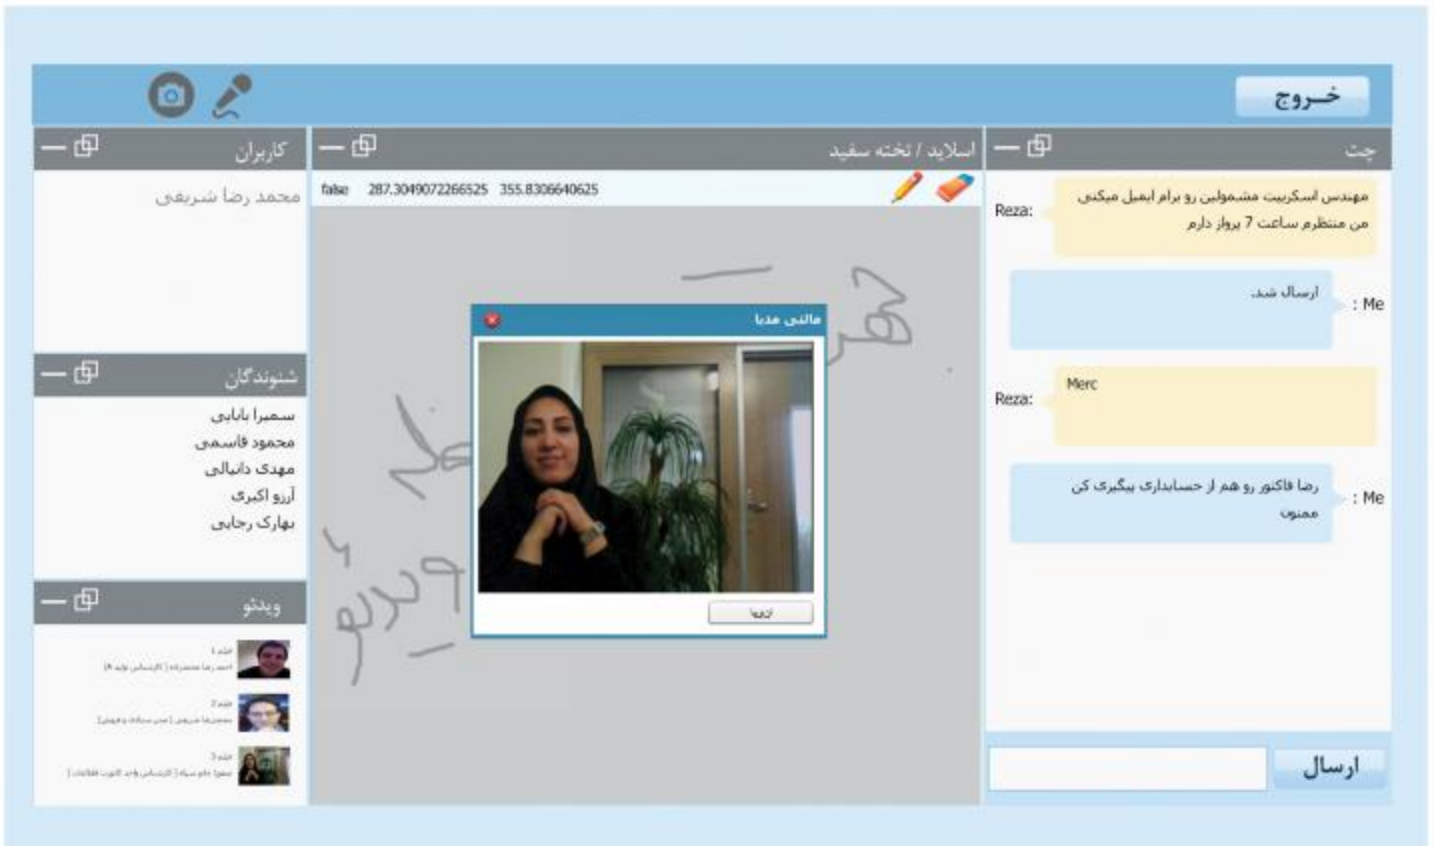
خـــروج

چت

Reza: مهندس اسکریپت مشمولین رو برام ایمیل میکنی
من منتظرم ساعت 7 پرواز دارم

Me : ارسال شد.

Reza: Merc

Me : رضا فاکتور رو هم از حسابداری پیگیری کن
ممنون

ارسال

اسلاید / تخته سفید

false 287.3049072266525 355.8306640625

مالتی مدیا

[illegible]

کاربران

محمد رضا شریفی

شنوندگان

سمیرا بابایی
محمود قاسمی
مهدی دانیالی
آرزو اکبری
بهارک رجایی

ویدئو

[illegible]
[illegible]
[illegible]